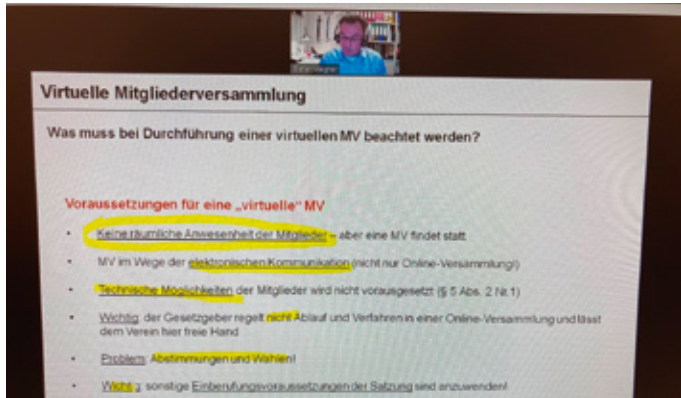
Virtuelle Mitgliederversammlung

Was muss bei Durchführung einer virtuellen MV beachtet werden?

Voraussetzungen für eine „virtuelle" MV

- Keine räumliche Anwesenheit der Mitglieder – aber eine MV findet statt
- MV im Wege der elektronischen Kommunikation (nicht nur Online-Versammlung!)
- Technische Möglichkeiten der Mitglieder wird nicht vorausgesetzt (§ 5 Abs. 2 Nr.1)
- Wichtig: der Gesetzgeber regelt nicht Ablauf und Verfahren in einer Online-Versammlung und lässt dem Verein hier freie Hand
- Problem: Abstimmungen und Wahlen!
- Wichtig: sonstige Einberufungsvoraussetzungen der Satzung sind anzuwenden!